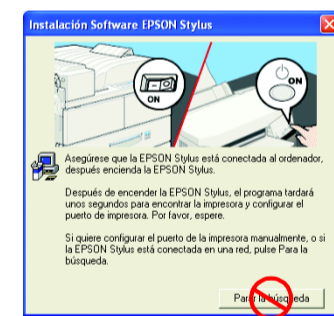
Instalación Software EPSON Stylus

ON

ON

Asegúrese que la EPSON Stylus está conectada al ordenador, después encienda la EPSON Stylus.

Después de encender la EPSON Stylus, el programa tardará unos segundos para encontrar la impresora y configurar el puerto de impresora. Por favor, espere.

Si quiere configurar el puerto de la impresora manualmente, o si la EPSON Stylus está conectada en una red, pulse Para la búsqueda.

Para la búsqueda